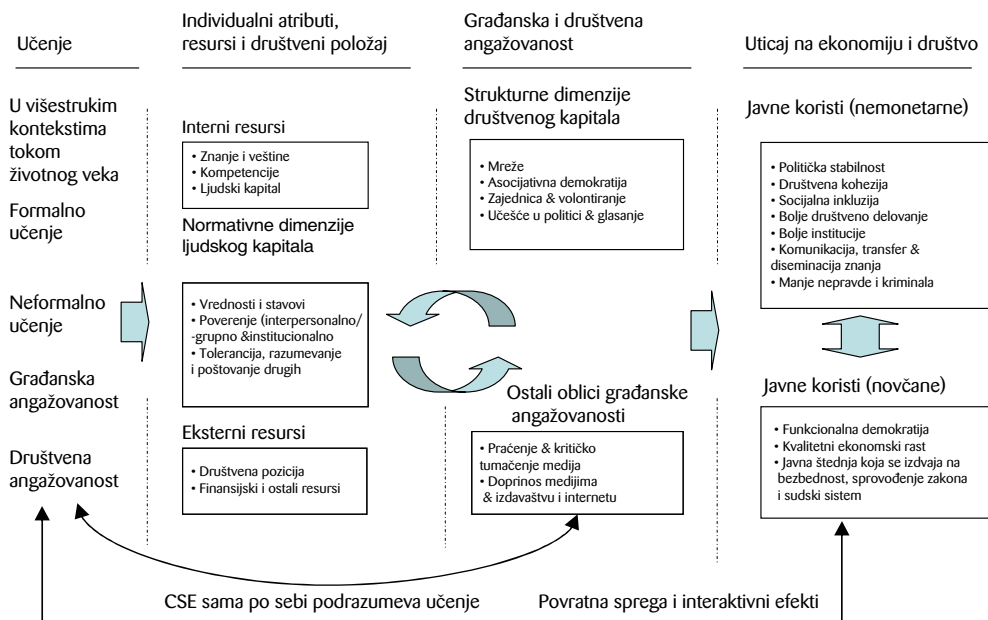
Učenje

Individualni atributi, resursi i društveni položaj

Građanska i društvena angažovanost

Uticaj na ekonomiju i društvo

U višestrukim kontekstima tokom životnog veka

Formalno učenje

Neformalno učenje

Građanska angažovanost

Društvena angažovanost

Interni resursi

• Znanje i veštine
• Kompetencije
• Ljudski kapital

Normativne dimenzije ljudskog kapitala

• Vrednosti i stavovi
• Poverenje (interpersonalno/ -grupno &institucionalno
• Tolerancija, razumevanje i poštovanje drugih

Eksterni resursi

• Društvena pozicija
• Finansijski i ostali resursi

Strukturne dimenzije društvenog kapitala

• Mreže
• Asocijativna demokratija
• Zajednica & volontiranje
• Učešće u politici & glasanje

Ostali oblici građanske angažovanosti

• Praćenje & kritičko tumačenje medija
• Doprinos medijima & izdavaštvu i internetu

Javne koristi (nemonetarne)

• Politička stabilnost
• Društvena kohezija
• Socijalna inkluzija
• Bolje društveno delovanje
• Bolje institucije
• Komunikacija, transfer & diseminacija znanja
• Manje nepravde i kriminala

Javne koristi (novčane)

• Funkcionalna demokratija
• Kvalitetni ekonomski rast
• Javna štednja koja se izdvaja na bezbednost, sprovođenje zakona i sudski sistem

CSE sama po sebi podrazumeva učenje

Povratna sprega i interaktivni efekti